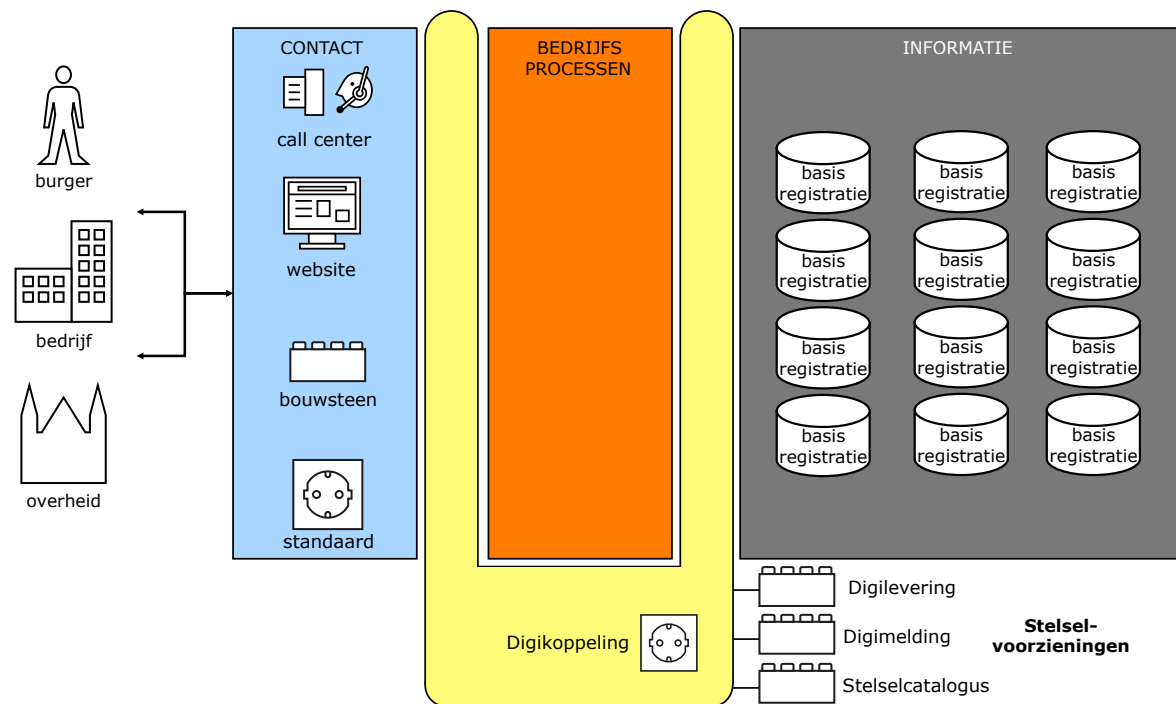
burger

bedrijf

overheid

CONTACT

call center

website

bouwsteen

standaard

BEDRIJFS PROCESSEN

INFORMATIE

basis registratie

basis registratie

basis registratie

basis registratie

basis registratie

basis registratie

basis registratie

basis registratie

basis registratie

basis registratie

basis registratie

basis registratie

Digikoppeling

Digilevering

Digimelding

Stelselcatalogus

**Stelselvoorzieningen**